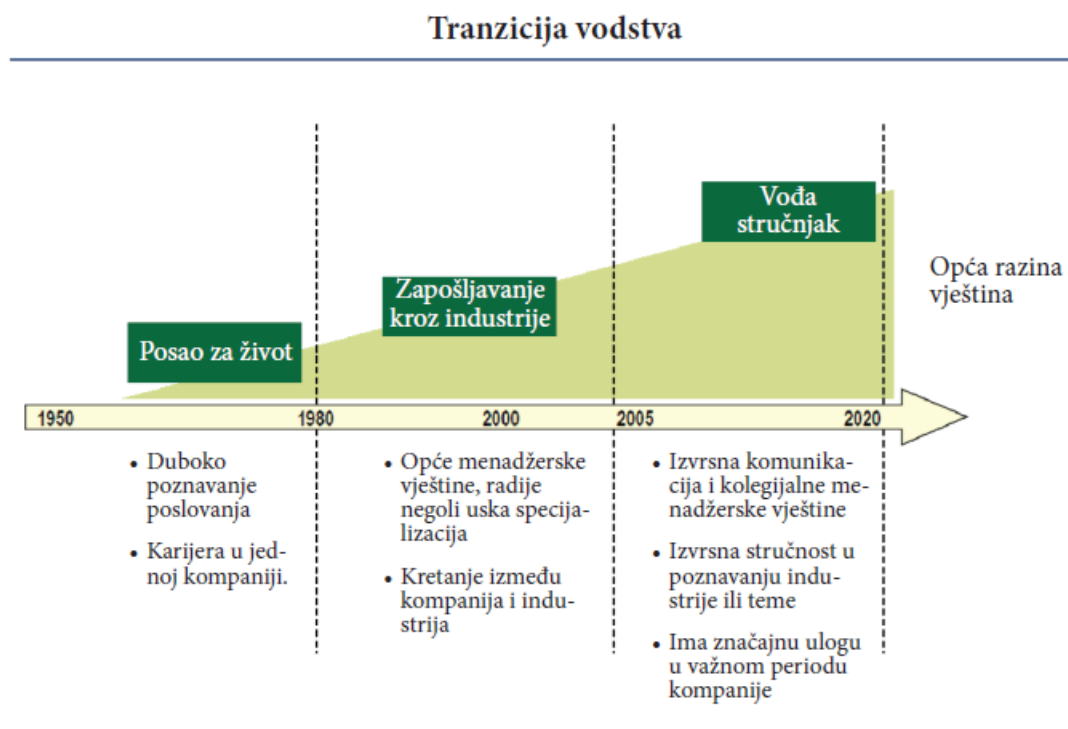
Tranzicija vodstva

Posao za život

Zapošljavanje kroz industrije

Vođa stručnjak

Opća razina vještina

1950 1980 2000 2005 2020

• Duboko poznavanje poslovanja
• Karijera u jednoj kompaniji.

• Opće menadžerske vještine, radije negoli uska specijalizacija
• Kretanje između kompanija i industrija

• Izvrsna komunikacija i kolegijalne menadžerske vještine
• Izvrsna stručnost u poznavanju industrije ili teme
• Ima značajnu ulogu u važnom periodu kompanije